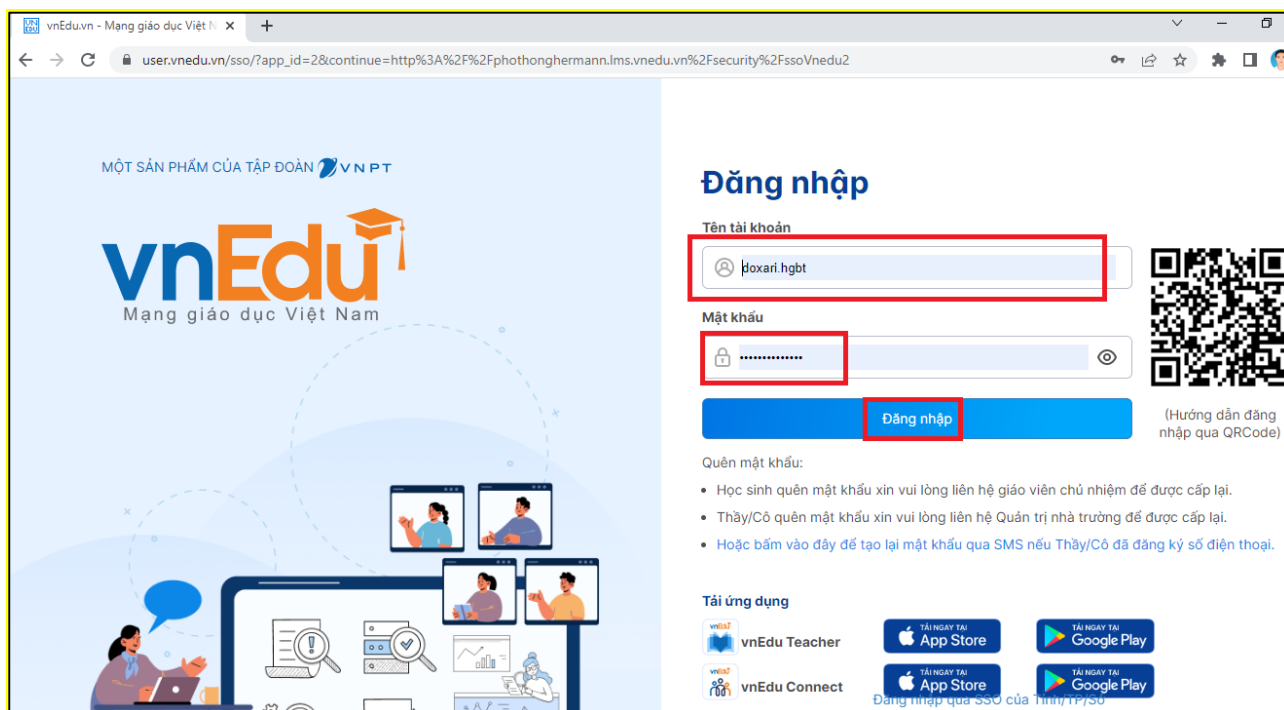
vnEdu.vn - Mạng giáo dục Việt N

user.vnedu.vn/sso/?app_id=2&continue=http%3A%2F%2Fphothonghermann.lms.vnedu.vn%2Fsecurity%2FssoVnedu2

MỘT SẢN PHẨM CỦA TẬP ĐOÀN VNPT

vnEdu
Mạng giáo dục Việt Nam

Đăng nhập

Tên tài khoản

doxari.hgbt

Mật khẩu

••••••••••••••

Đăng nhập

(Hướng dẫn đăng nhập qua QRCode)

Quên mật khẩu:

• Học sinh quên mật khẩu xin vui lòng liên hệ giáo viên chủ nhiệm để được cấp lại.
• Thầy/Cô quên mật khẩu xin vui lòng liên hệ Quản trị nhà trường để được cấp lại.
• Hoặc bấm vào đây để tạo lại mật khẩu qua SMS nếu Thầy/Cô đã đăng ký số điện thoại.

Tải ứng dụng

vnEdu Teacher
TẢI NGAY TẠI App Store
TẢI NGAY TẠI Google Play

vnEdu Connect
TẢI NGAY TẠI App Store
TẢI NGAY TẠI Google Play

Đăng nhập qua SSO của Tỉnh/TP/Sở